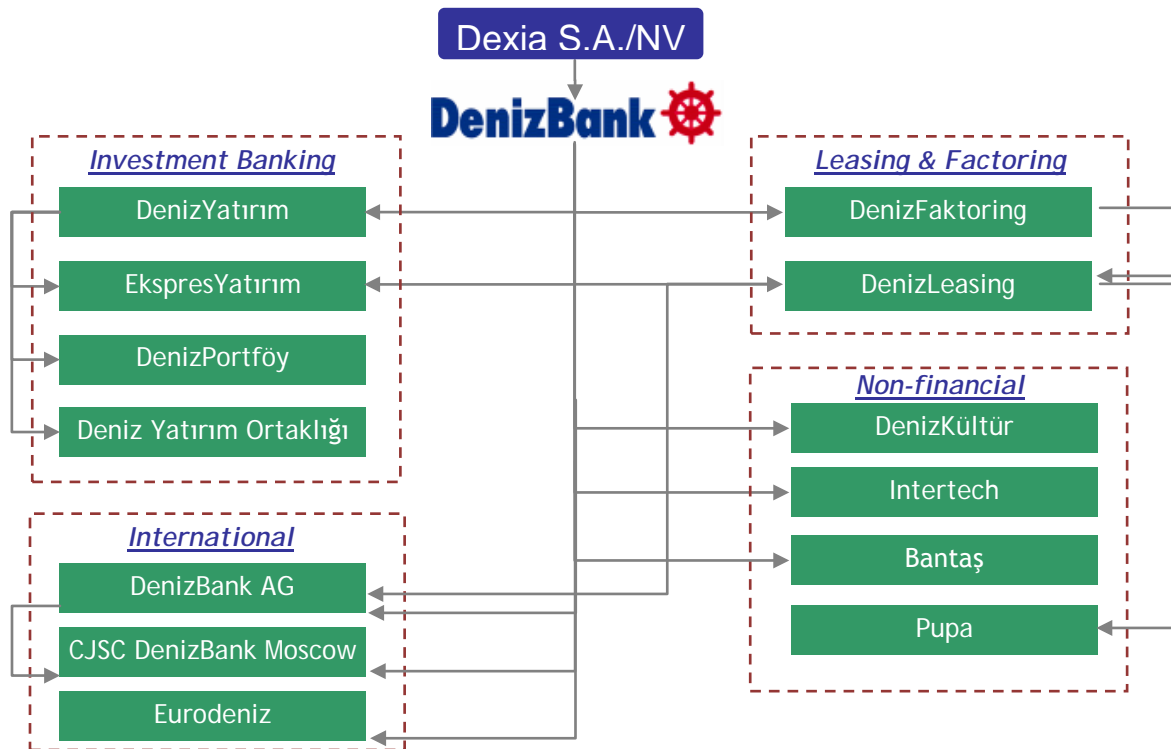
Dexia S.A./NV

DenizBank

Investment Banking

DenizYatırım

EkspresYatırım

DenizPortföy

Deniz Yatırım Ortaklığı

International

DenizBank AG

CJSC DenizBank Moscow

Eurodeniz

Leasing & Factoring

DenizFaktoring

DenizLeasing

Non-financial

DenizKültür

Intertech

Bantaş

Pupa